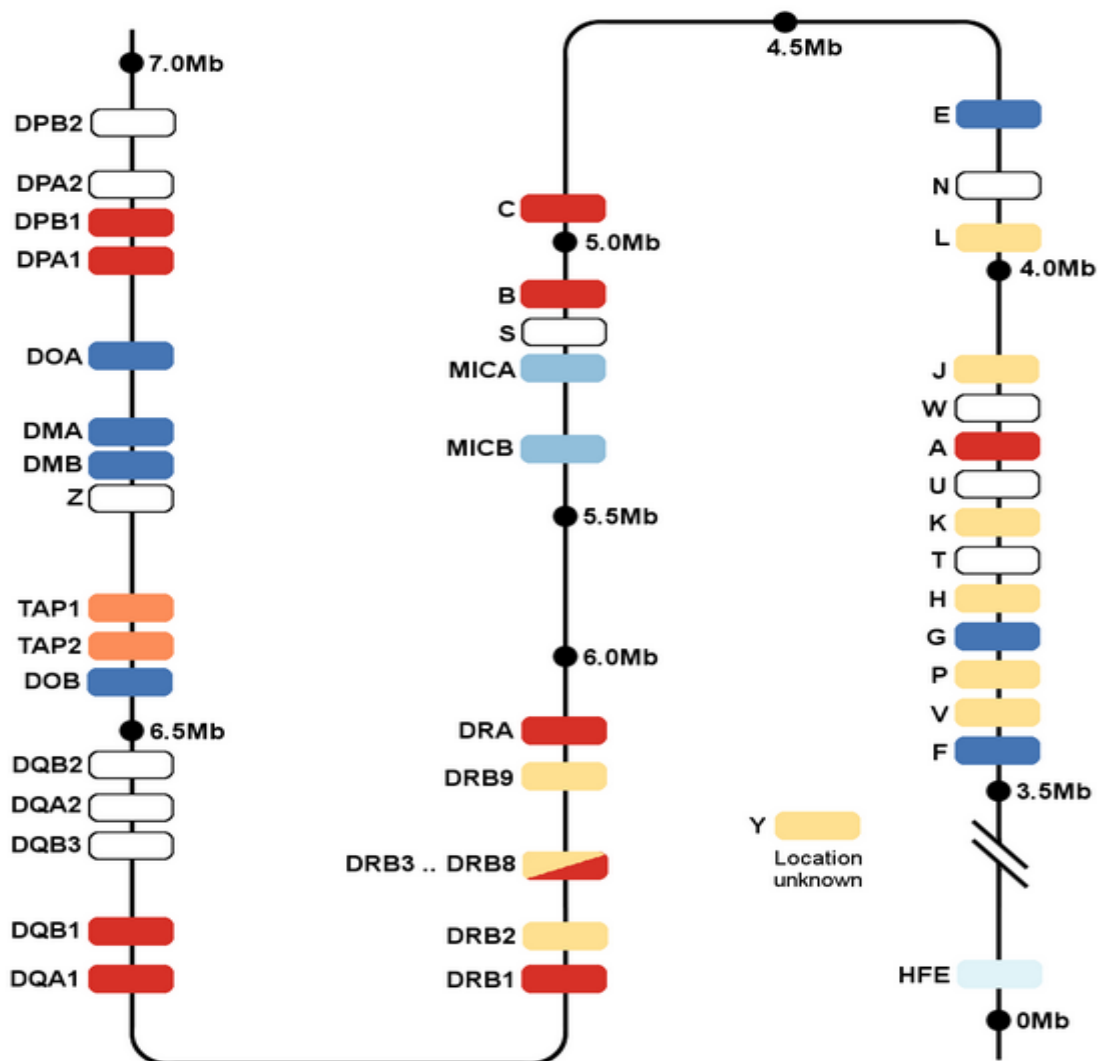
7.0Mb
DPB2
DPA2
DPB1
DPA1
DOA
DMA
DMB
Z
TAP1
TAP2
DOB
6.5Mb
DQB2
DQA2
DQB3
DQB1
DQA1

4.5Mb
C
5.0Mb
B
S
MICA
MICB
5.5Mb
6.0Mb
DRA
DRB9
DRB3 .. DRB8
DRB2
DRB1

E
N
L
4.0Mb
J
W
A
U
K
T
H
G
P
V
F
3.5Mb
Y
Location unknown
HFE
0Mb